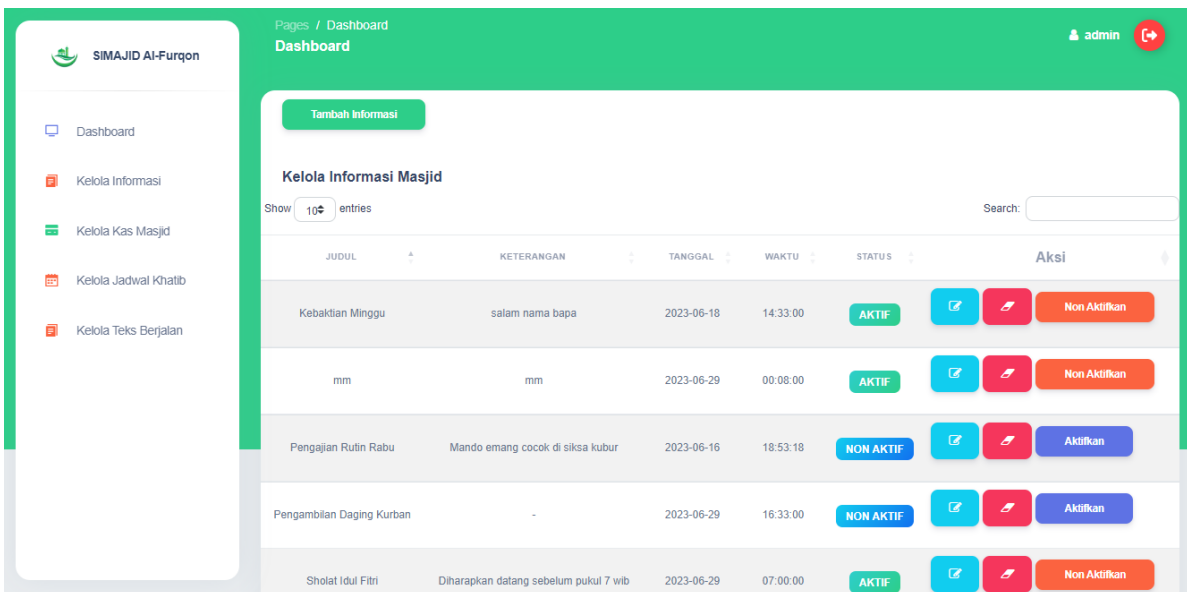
SIMAJID Al-Furqon

Dashboard

Kelola Informasi

Kelola Kas Masjid

Kelola Jadwal Khatib

Kelola Teks Berjalan

Pages / Dashboard
Dashboard

admin

Tambah Informasi

Kelola Informasi Masjid

Show 10 entries

Search:

| JUDUL | KETERANGAN | TANGGAL | WAKTU | STATUS | Aksi |
|---|---|---|---|---|---|
| Kebaktian Minggu | salam nama bapa | 2023-06-18 | 14:33:00 | AKTIF | Non Aktifkan |
| mm | mm | 2023-06-29 | 00:08:00 | AKTIF | Non Aktifkan |
| Pengajian Rutin Rabu | Mando emang cocok di siksa kubur | 2023-06-16 | 18:53:18 | NON AKTIF | Aktifkan |
| Pengambilan Daging Kurban | - | 2023-06-29 | 16:33:00 | NON AKTIF | Aktifkan |
| Sholat Idul Fitri | Diharapkan datang sebelum pukul 7 wib | 2023-06-29 | 07:00:00 | AKTIF | Non Aktifkan |